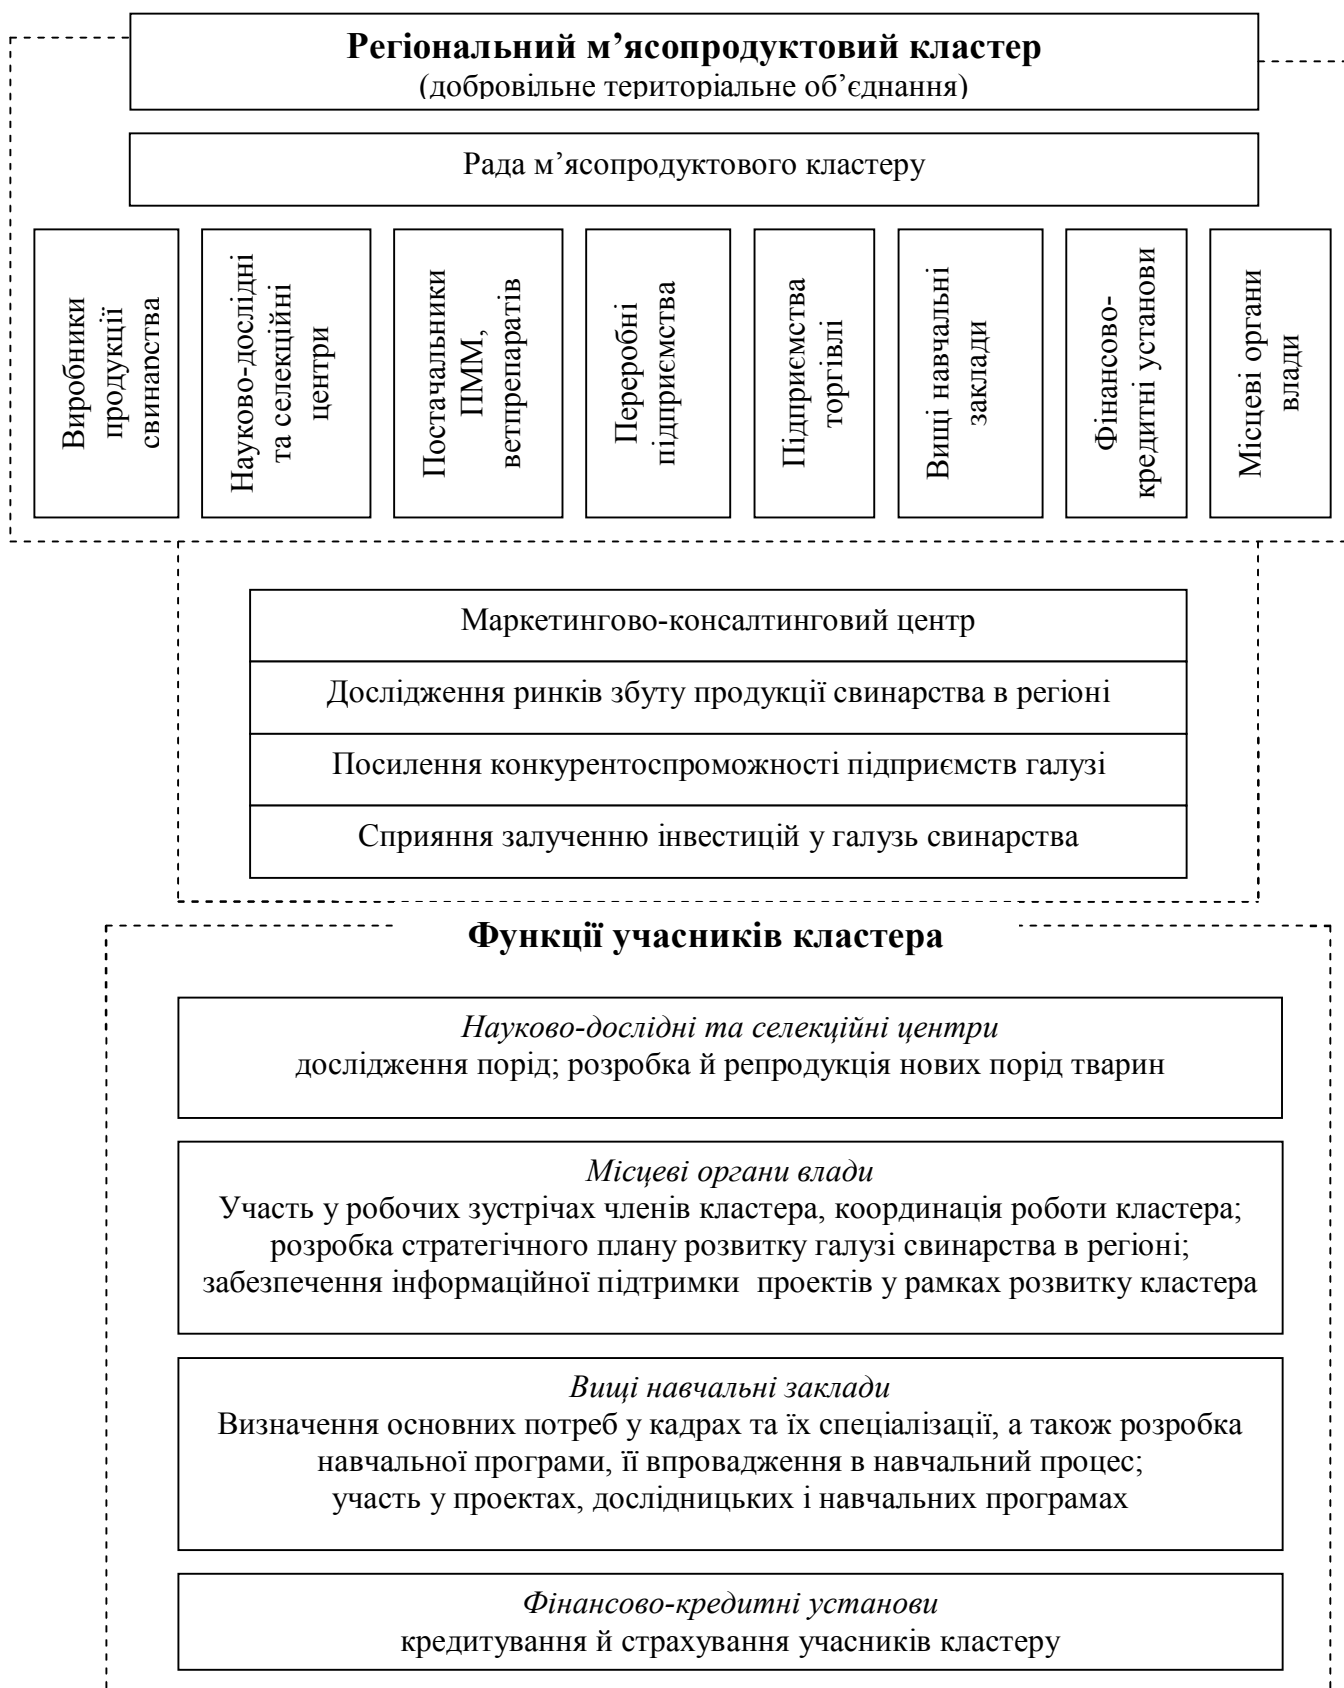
**Регіональний м’ясопродуктовий кластер**
(добровільне територіальне об’єднання)

Рада м’ясопродуктового кластеру

Виробники продукції свинарства

Науково-дослідні та селекційні центри

Постачальники ПММ, ветпрепаратів

Переробні підприємства

Підприємства торгівлі

Вищі навчальні заклади

Фінансово-кредитні установи

Місцеві органи влади

Маркетингово-консалтинговий центр

Дослідження ринків збуту продукції свинарства в регіоні

Посилення конкурентоспроможності підприємств галузі

Сприяння залученню інвестицій у галузь свинарства

**Функції учасників кластера**

*Науково-дослідні та селекційні центри*
дослідження порід; розробка й репродукція нових порід тварин

*Місцеві органи влади*
Участь у робочих зустрічах членів кластера, координація роботи кластера; розробка стратегічного плану розвитку галузі свинарства в регіоні; забезпечення інформаційної підтримки проектів у рамках розвитку кластера

*Вищі навчальні заклади*
Визначення основних потреб у кадрах та їх спеціалізації, а також розробка навчальної програми, її впровадження в навчальний процес; участь у проектах, дослідницьких і навчальних програмах

*Фінансово-кредитні установи*
кредитування й страхування учасників кластеру